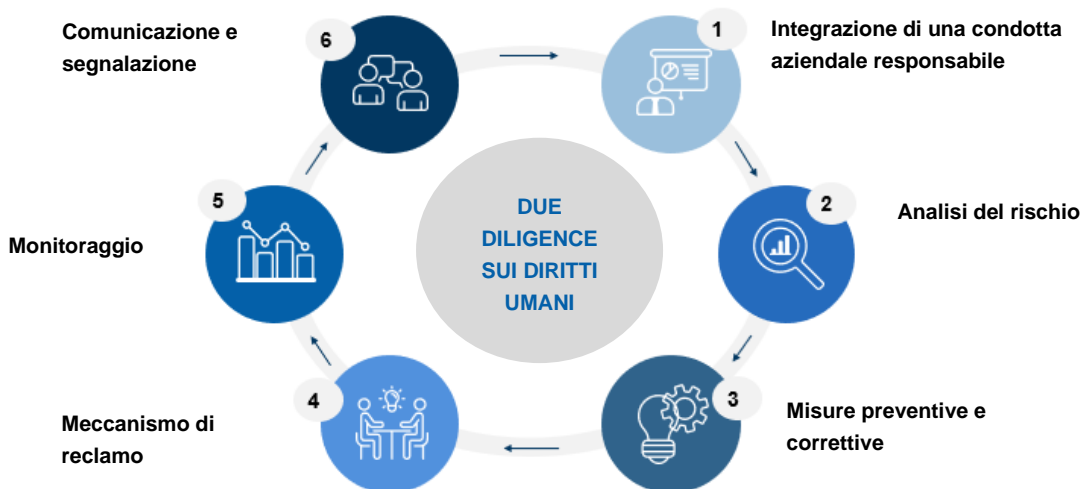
DUE DILIGENCE SUI DIRITTI UMANI

1 Integrazione di una condotta aziendale responsabile

2 Analisi del rischio

3 Misure preventive e correttive

4 Meccanismo di reclamo

5 Monitoraggio

6 Comunicazione e segnalazione